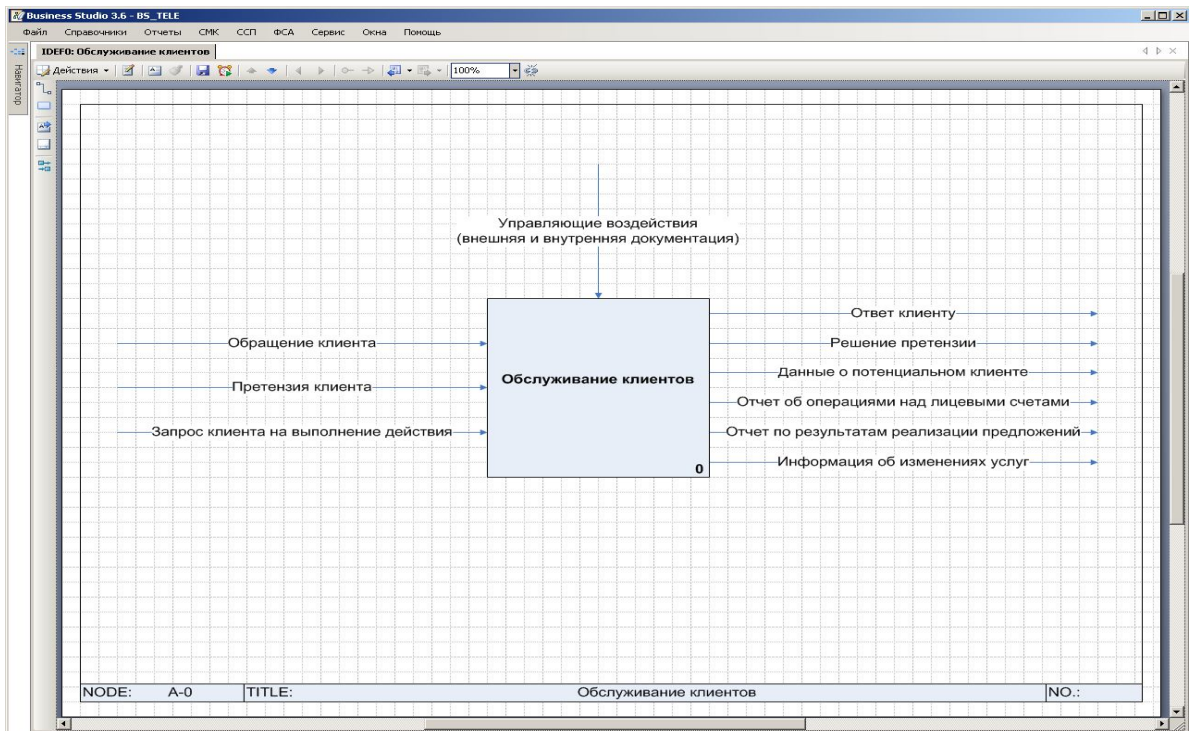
Business Studio 3.6 - BS_TELE

Файл Справочники Отчеты СМК ССП ФСА Сервис Окна Помощь

IDEF0: Обслуживание клиентов

Навигатор

Действия 100%

Управляющие воздействия
(внешняя и внутренняя документация)

Обращение клиента

Претензия клиента

Запрос клиента на выполнение действия

Обслуживание клиентов

0

Ответ клиенту

Решение претензии

Данные о потенциальном клиенте

Отчет об операциями над лицевыми счетами

Отчет по результатам реализации предложений

Информация об изменениях услуг

| NODE: | A-0 | TITLE: | Обслуживание клиентов | NO.: |
|---|---|---|---|---|